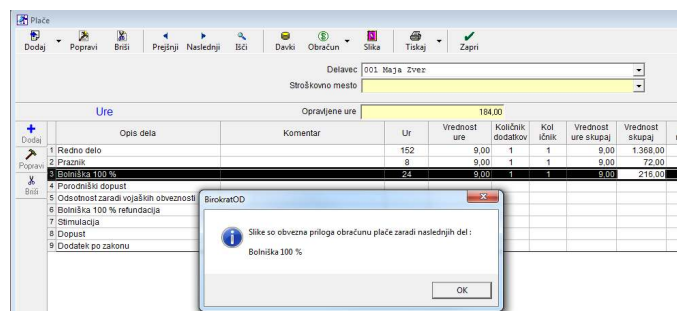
Plače

Dodaj Popravi Briši Prejšnji Naslednji Išči Davki Obračun Slika Tiskaj Zapri

Delavec 001 Maja Zver

Stroškovno mesto

Ure

Opravljene ure 184,00

Dodaj
Popravi
Briši

| | Opis dela | Komentar | Ur | Vrednost ure | Količnik dodatkov | Kol ičnik | Vrednost ure skupaj | Vrednost skupaj |
|---|---|---|---|---|---|---|---|---|
| 1 | Redno delo | | 152 | 9,00 | 1 | 1 | 9,00 | 1.368,00 |
| 2 | Praznik | | 8 | 9,00 | 1 | 1 | 9,00 | 72,00 |
| 3 | Bolniška 100 % | | 24 | 9,00 | 1 | 1 | 9,00 | 216,00 |
| 4 | Porodniški dopust | | | | | | | |
| 5 | Odsotnost zaradi vojaških obveznosti | | | | | | | |
| 6 | Bolniška 100 % refundacija | | | | | | | |
| 7 | Stimulacija | | | | | | | |
| 8 | Dopust | | | | | | | |
| 9 | Dodatek po zakonu | | | | | | | |

BirokratOD

Slike so obvezna priloga obračunu plače zaradi naslednjih del :

Bolniška 100 %

OK